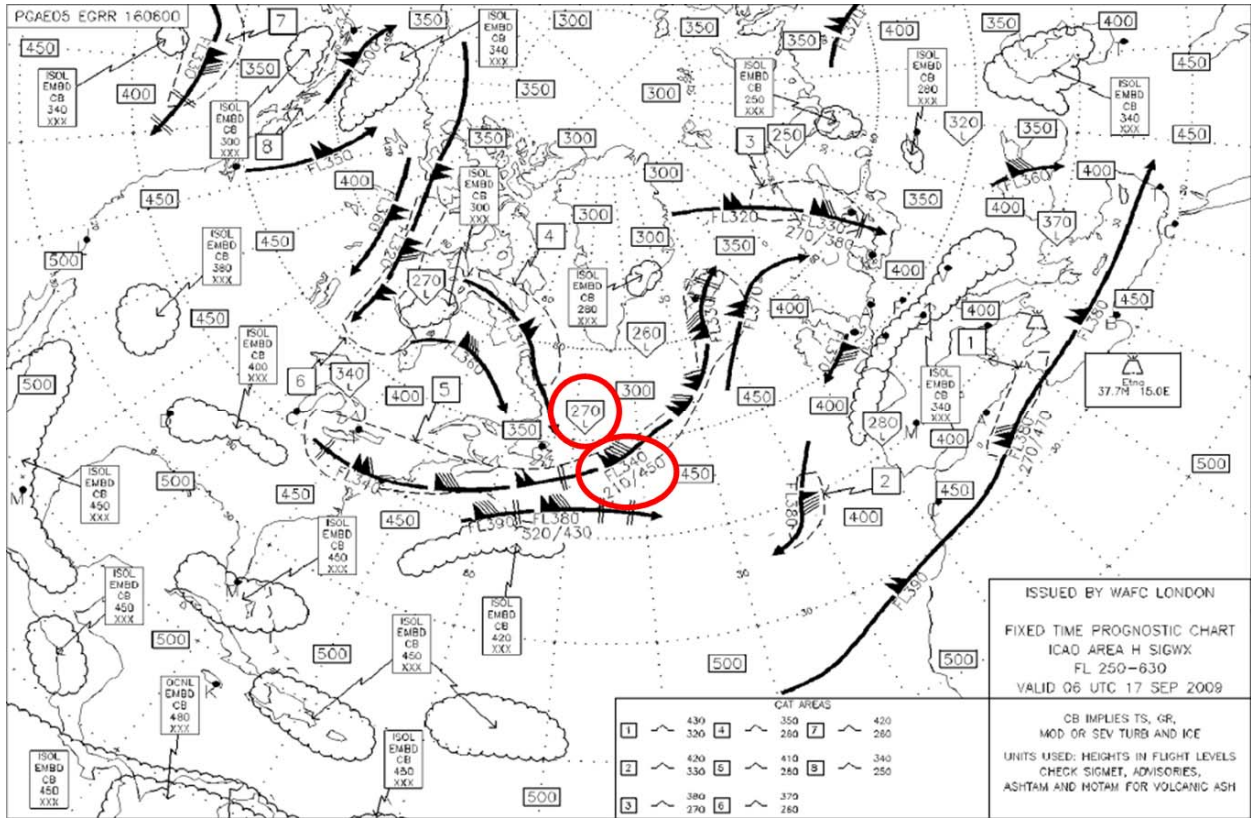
PGAE05 EGRR 160600

7

350

ISOL EMBD CB 340 XXX

300

350

350

400

350

400

450

ISOL EMBD CB 340 XXX

FL350

350

400

ISOL EMBD CB 300 XXX

350

300

300

ISOL EMBD CB 250 XXX

250 L

ISOL EMBD CB 280 XXX

320 L

350

ISOL EMBD CB 340 XXX

450

8

FL350

350

300

3

FL360

400

400

450

ISOL EMBD CB 300 XXX

300

FL320

FL330 270/380

350

400

370 L

ISOL EMBD CB 380 XXX

450

4

300

350

400

500

270 L

ISOL EMBD CB 280 XXX

FL370

400

450

450

FL360

FL380

ISOL EMBD CB 400 XXX

260 L

1

37.7N 15.0E

Etna

500

6

340 L

400

5

300

270 L

450

ISOL EMBD CB 340 XXX

350

280 L

400

400

ISOL EMBD CB 450 XXX

500

FL340

FL340 210/450

450

2

450

500

FL380 270/470

450

FL390

FL380 320/430

400

ISOL EMBD CB 450 XXX

ISOL EMBD CB 450 XXX

ISOL EMBD CB 420 XXX

FL390

ISSUED BY WAFC LONDON

FIXED TIME PROGNOSTIC CHART ICAO AREA H SIGWX FL 250-630 VALID 06 UTC 17 SEP 2009

500

ISOL EMBD CB 450 XXX

500

500

500

OCNL EMBD CB 480 XXX

CAT AREAS

| 1 | 430/320 | 4 | 350/280 | 7 | 420/280 |
|---|---|---|---|---|---|
| 2 | 420/330 | 5 | 410/280 | 8 | 340/250 |
| 3 | 380/270 | 6 | 370/260 | | |

CB IMPLIES TS, GR, MOD OR SEV TURB AND ICE

UNITS USED: HEIGHTS IN FLIGHT LEVELS CHECK SIGMET, ADVISORIES, ASHTAM AND NOTAM FOR VOLCANIC ASH

ISOL EMBD CB 450 XXX

ISOL EMBD CB 450 XXX

500